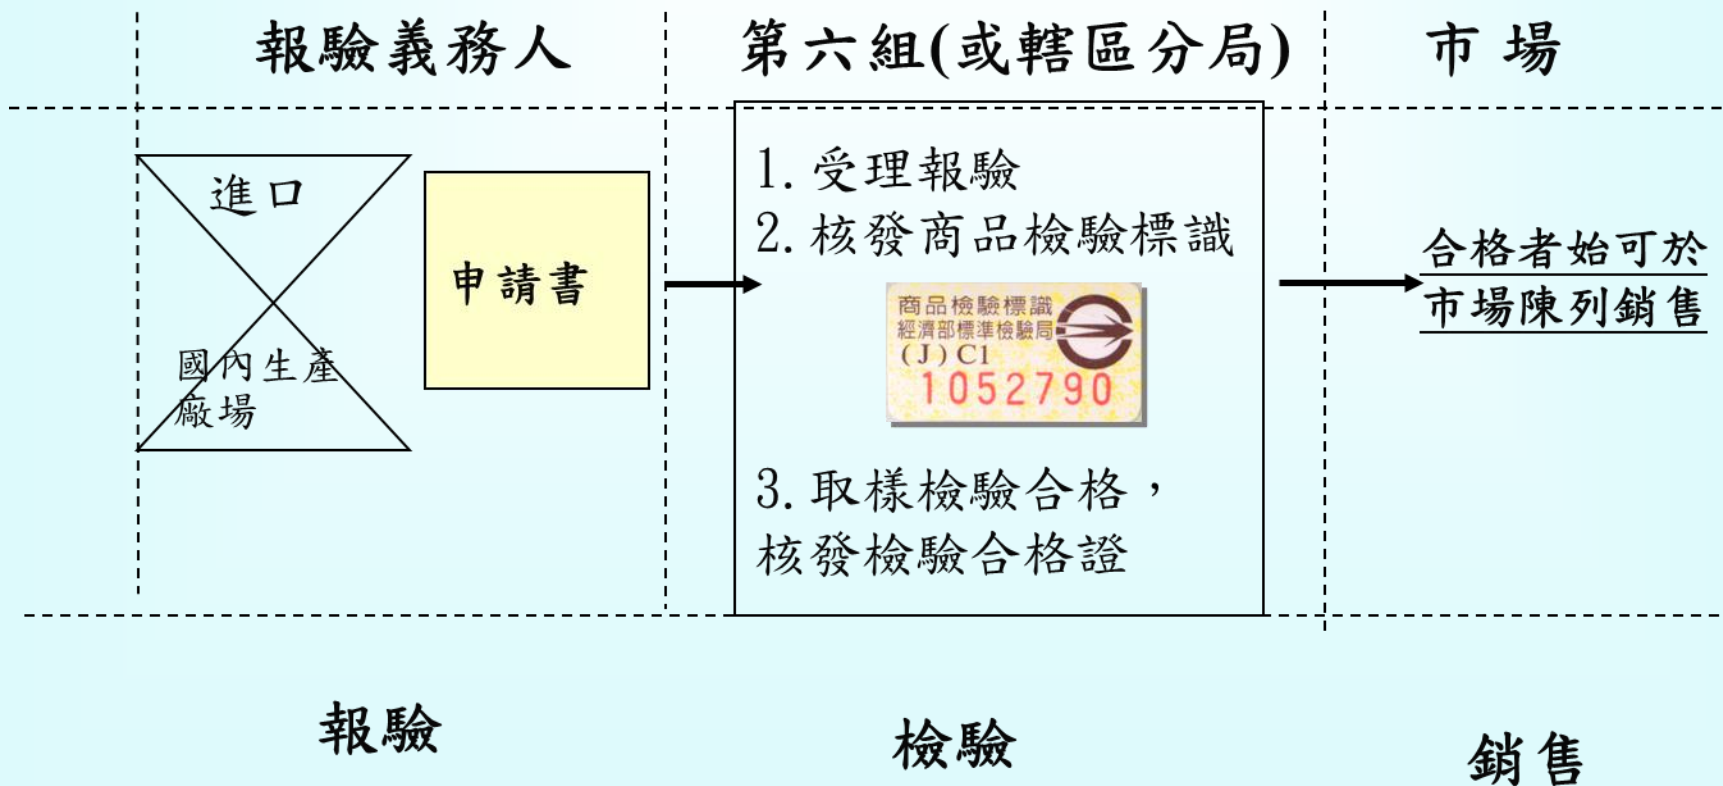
報驗義務人

第六組(或轄區分局)

市 場

進口

國內生產廠場

申請書

1. 受理報驗
2. 核發商品檢驗標識

商品檢驗標識
經濟部標準檢驗局
(J) C1
1052790

3. 取樣檢驗合格，核發檢驗合格證

合格者始可於市場陳列銷售

報驗

檢驗

銷 售